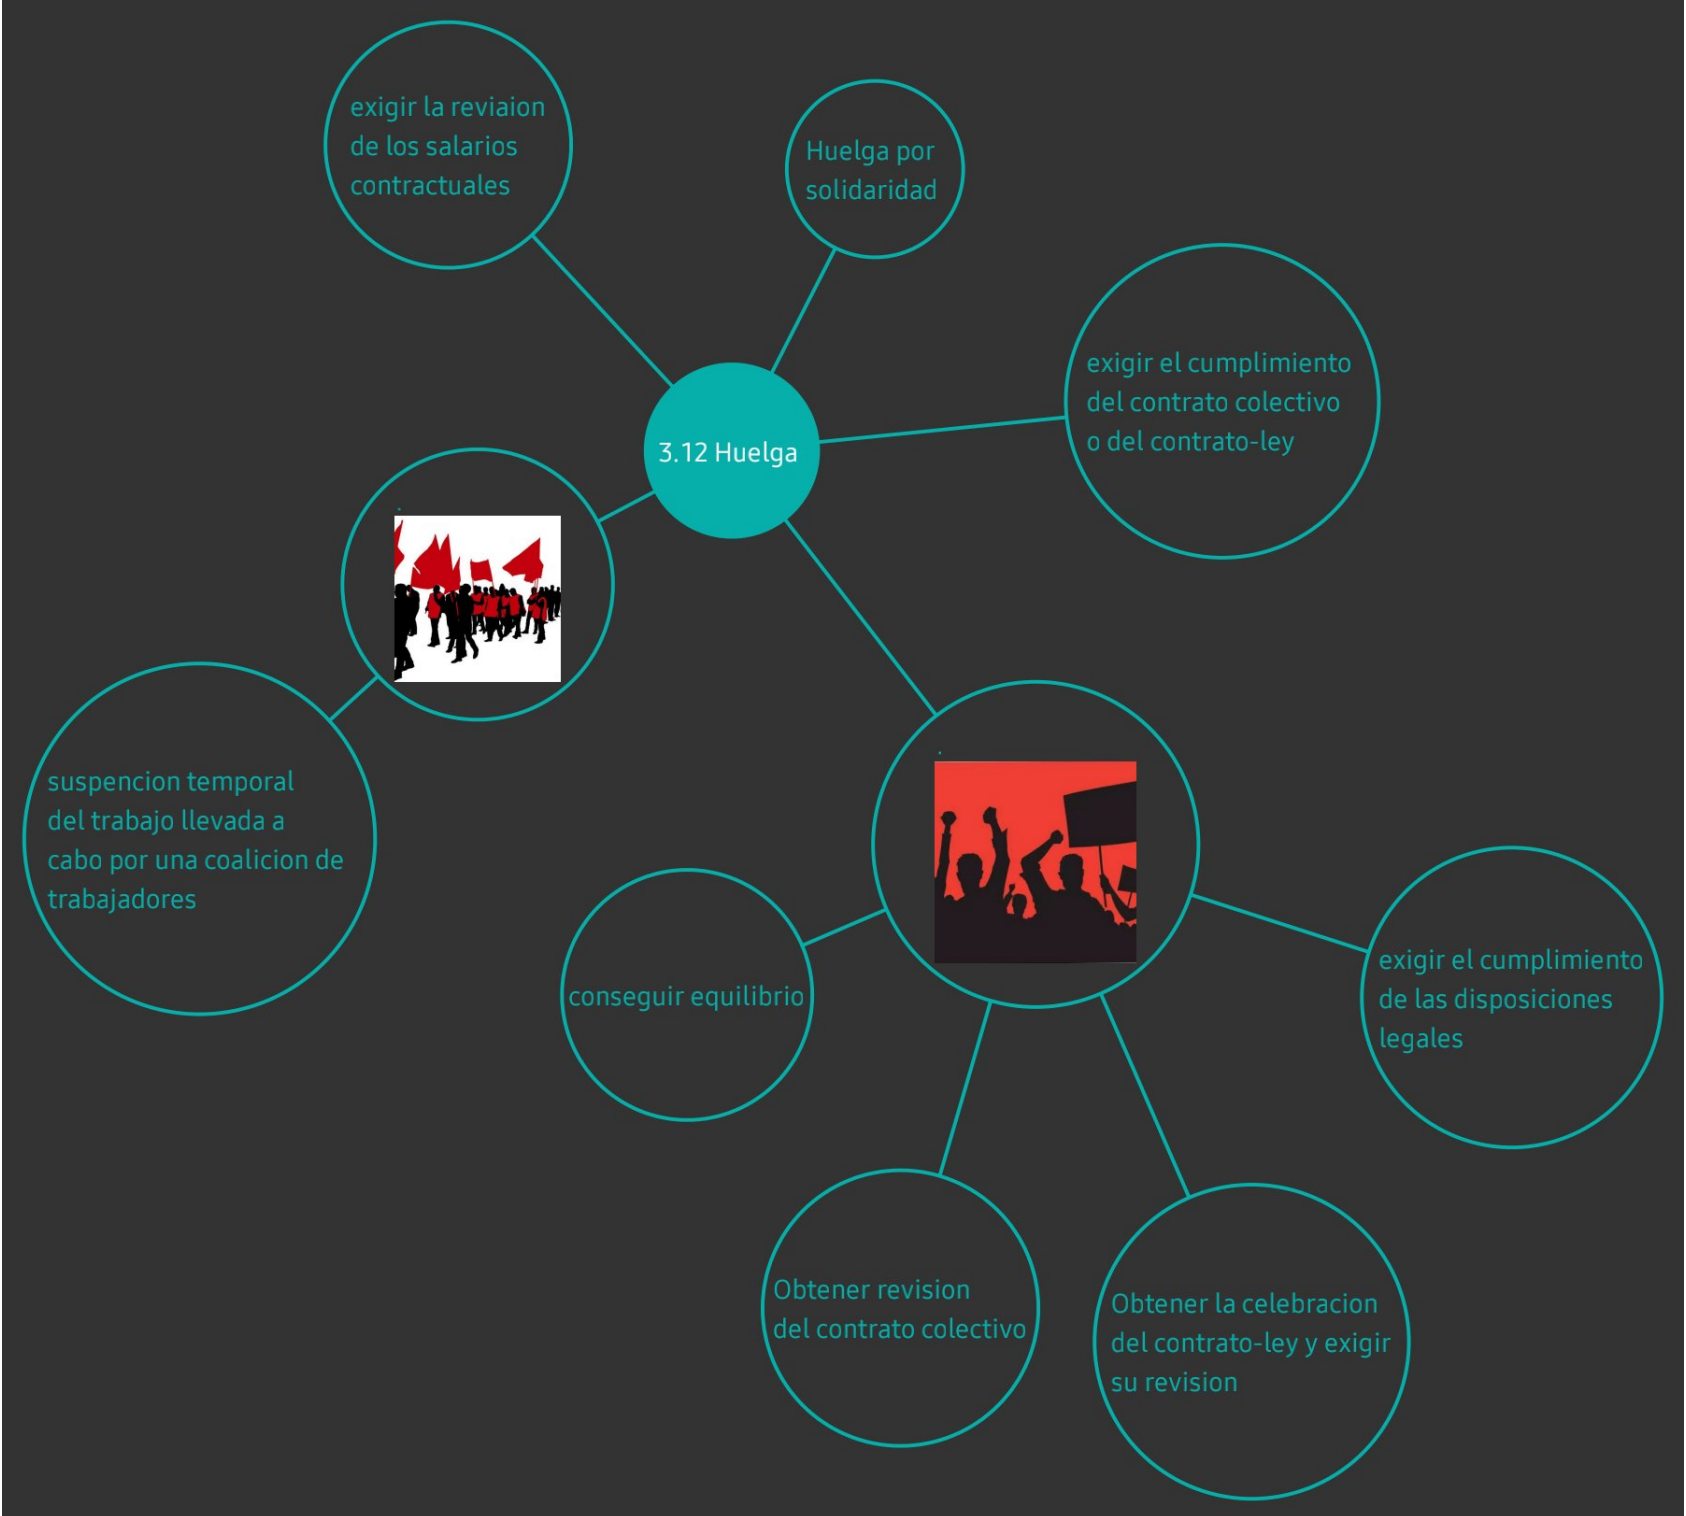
3.12 Huelga

exigir la reviaion de los salarios contractuales

Huelga por solidaridad

exigir el cumplimiento del contrato colectivo o del contrato-ley

suspencion temporal del trabajo llevada a cabo por una coalicion de trabajadores

conseguir equilibrio

exigir el cumplimiento de las disposiciones legales

Obtener revision del contrato colectivo

Obtener la celebracion del contrato-ley y exigir su revision